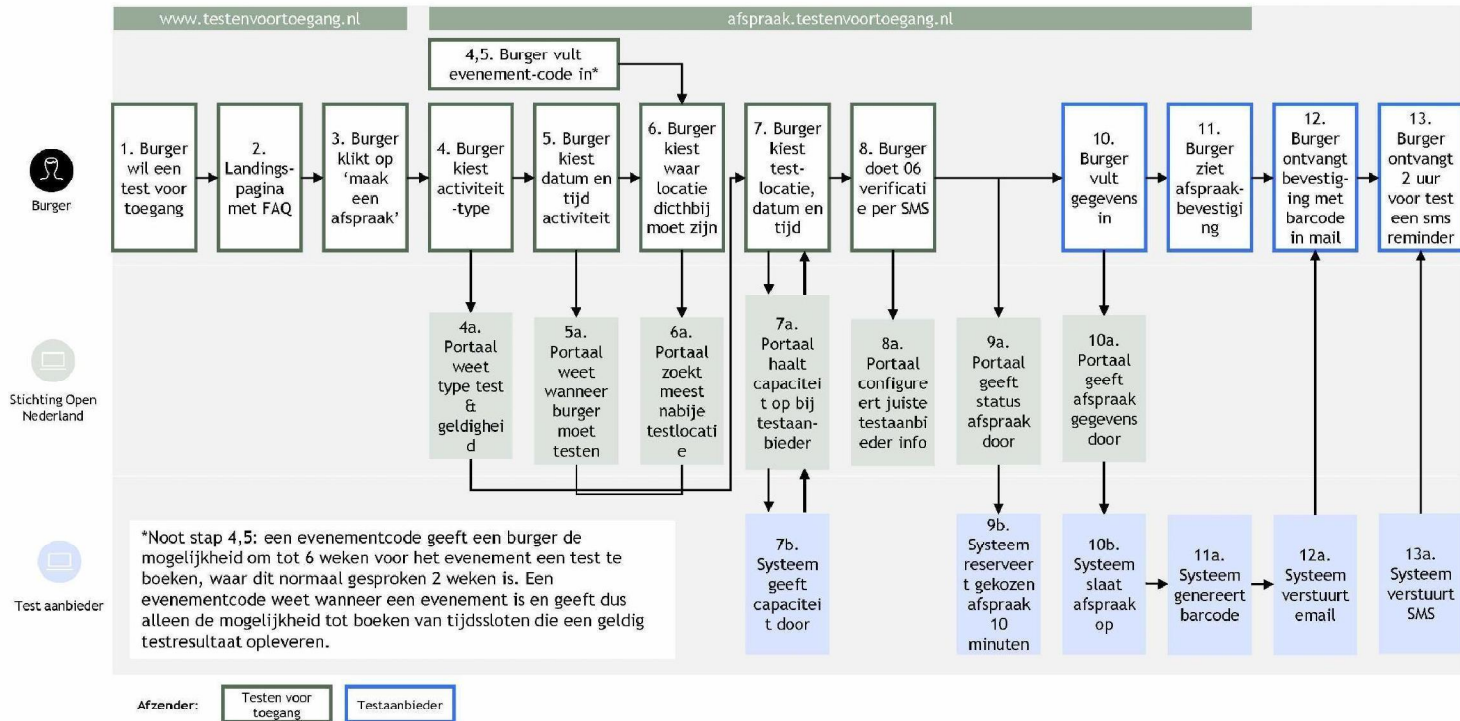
www.testenvoortoegang.nl

afspraak.testenvoortoegang.nl

4,5. Burger vult evenement-code in*

Burger

1. Burger wil een test voor toegang

2. Landingspagina met FAQ

3. Burger klikt op 'maak een afspraak'

4. Burger kiest activiteit-type

5. Burger kiest datum en tijd activiteit

6. Burger kiest waar locatie dicthbij moet zijn

7. Burger kiest testlocatie, datum en tijd

8. Burger doet 06 verificatie per SMS

10. Burger vult gegevens in

11. Burger ziet afspraakbevestiging

12. Burger ontvangt bevestiging met barcode in mail

13. Burger ontvangt 2 uur voor test een sms reminder

Stichting Open Nederland

4a. Portaal weet type test & geldigheid

5a. Portaal weet wanneer burger moet testen

6a. Portaal zoekt meest nabije testlocatie

7a. Portaal haalt capaciteit op bij testaanbieder

8a. Portaal configureert juiste testaanbieder info

9a. Portaal geeft status afspraak door

10a. Portaal geeft afspraak gegevens door

Test aanbieder

*Noot stap 4,5: een evenementcode geeft een burger de mogelijkheid om tot 6 weken voor het evenement een test te boeken, waar dit normaal gesproken 2 weken is. Een evenementcode weet wanneer een evenement is en geeft dus alleen de mogelijkheid tot boeken van tijdssloten die een geldig testresultaat opleveren.

7b. Systeem geeft capaciteit door

9b. Systeem reserveert gekozen afspraak 10 minuten

10b. Systeem slaat afspraak op

11a. Systeem genereert barcode

12a. Systeem verstuurt email

13a. Systeem verstuurt SMS

Afzender: Testen voor toegang Testaanbieder